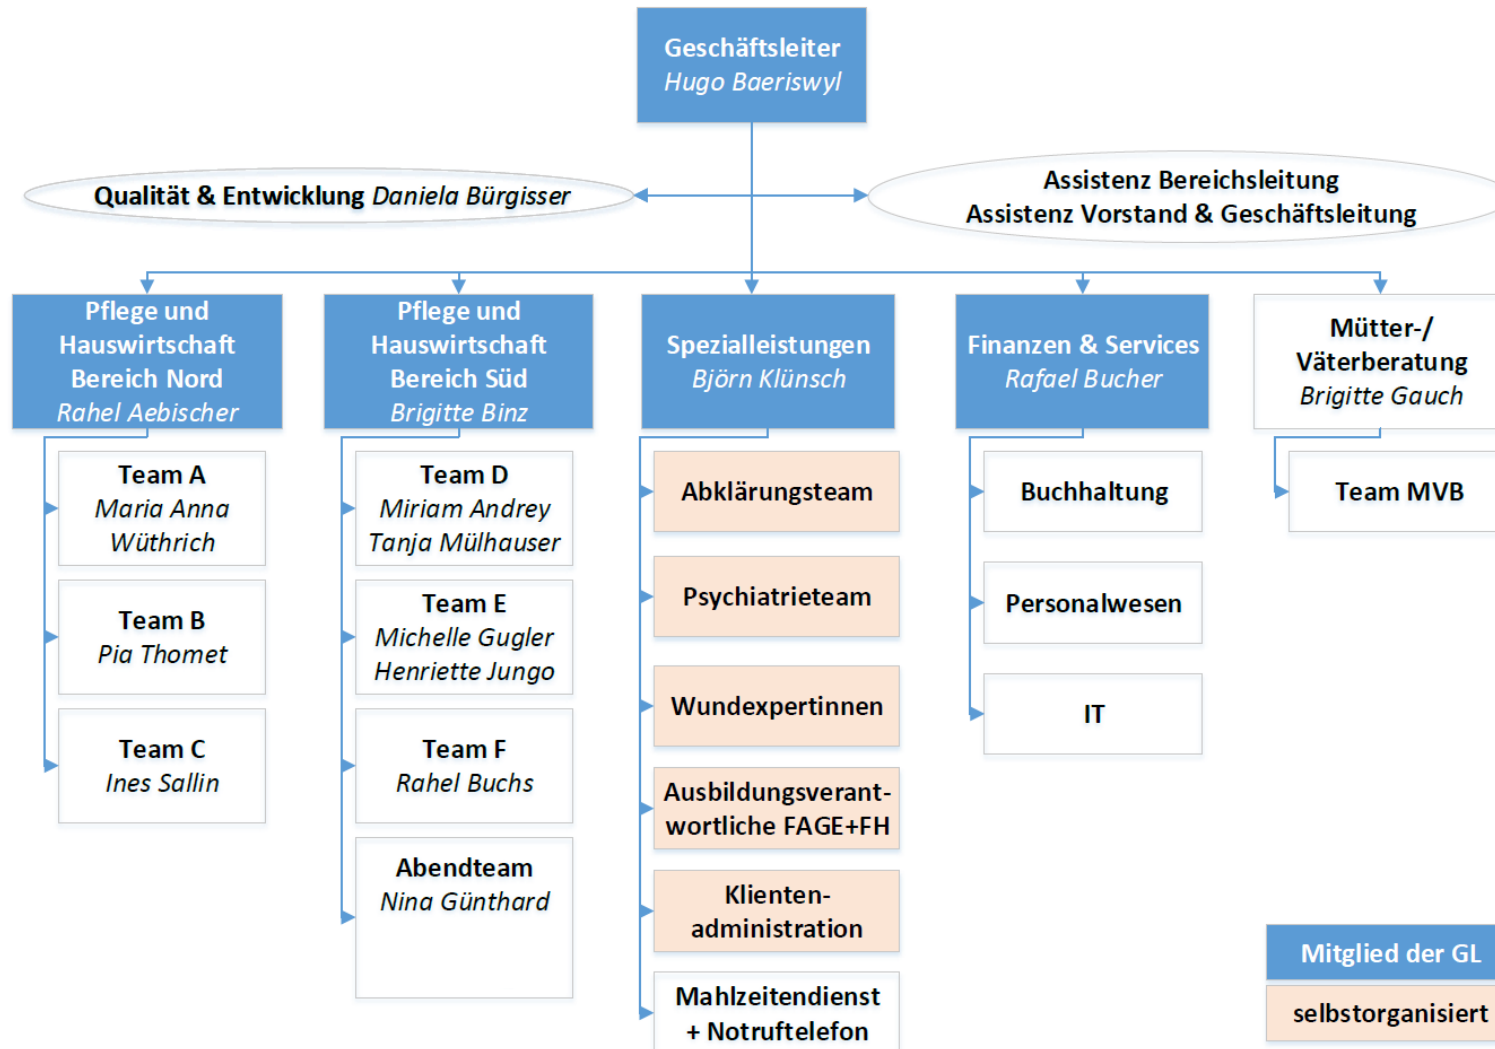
Geschäftsleiter
Hugo Baeriswyl

Qualität & Entwicklung Daniela Bürgisser

Assistenz Bereichsleitung
Assistenz Vorstand & Geschäftsleitung

Pflege und Hauswirtschaft Bereich Nord
Rahel Aebischer

Team A
Maria Anna Wüthrich

Team B
Pia Thomet

Team C
Ines Sallin

Pflege und Hauswirtschaft Bereich Süd
Brigitte Binz

Team D
Miriam Andrey
Tanja Mülhauser

Team E
Michelle Gugler
Henriette Jungo

Team F
Rahel Buchs

Abendteam
Nina Günthard

Spezialleistungen
Björn Klünsch

Abklärungsteam

Psychiatrieteam

Wundexpertinnen

Ausbildungsverantwortliche FAGE+FH

Klientenadministration

Mahlzeitendienst + Notruftelefon

Finanzen & Services
Rafael Bucher

Buchhaltung

Personalwesen

IT

Mütter-/ Väterberatung
Brigitte Gauch

Team MVB

Mitglied der GL

selbstorganisiert